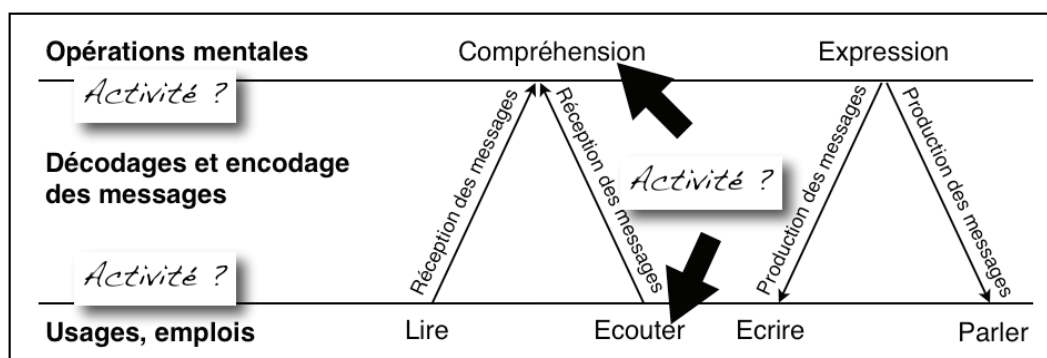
Opérations mentales

Compréhension

Expression

Activité ?

Réception des messages

Réception des messages

Production des messages

Production des messages

Décodages et encodage des messages

Activité ?

Activité ?

Usages, emplois

Lire

Ecouter

Ecrire

Parler